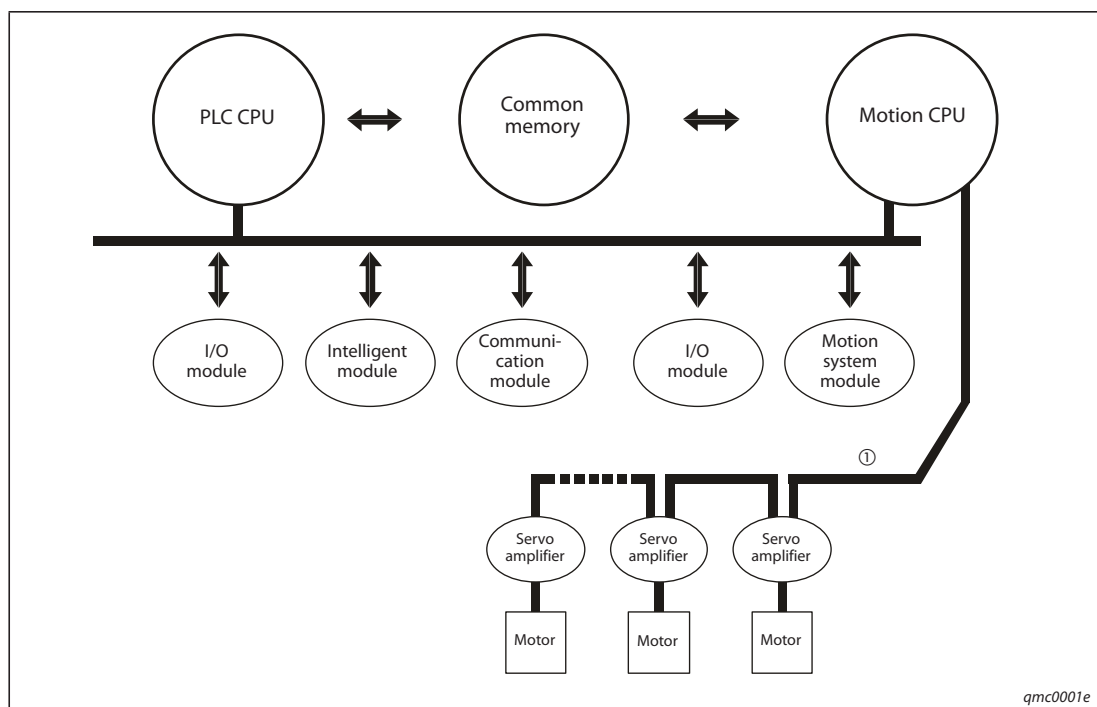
PLC CPU

Common memory

Motion CPU

I/O module

Intelligent module

Communication module

I/O module

Motion system module

①

Servo amplifier

Servo amplifier

Servo amplifier

Motor

Motor

Motor

qmc0001e